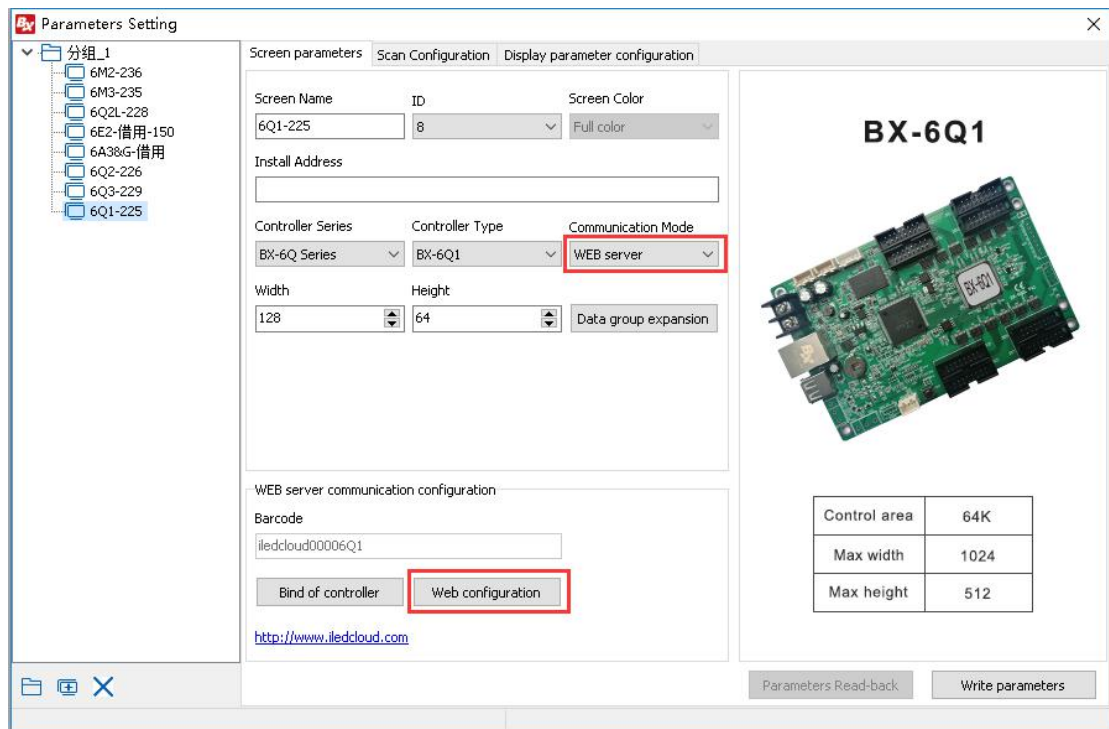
Parameters Setting

分组_1
6M2-236
6M3-235
6Q2L-228
6E2-借用-150
6A3&G-借用
6Q2-226
6Q3-229
6Q1-225

Screen parameters | Scan Configuration | Display parameter configuration

Screen Name
6Q1-225
ID
8
Screen Color
Full color
Install Address

Controller Series
BX-6Q Series
Controller Type
BX-6Q1
Communication Mode
WEB server
Width
128
Height
64
Data group expansion

WEB server communication configuration
Barcode
iledcloud00006Q1
Bind of controller
Web configuration
http://www.iledcloud.com

BX-6Q1

BX-6Q1

| Control area | 64K |
|---|---|
| Max width | 1024 |
| Max height | 512 |

Parameters Read-back
Write parameters